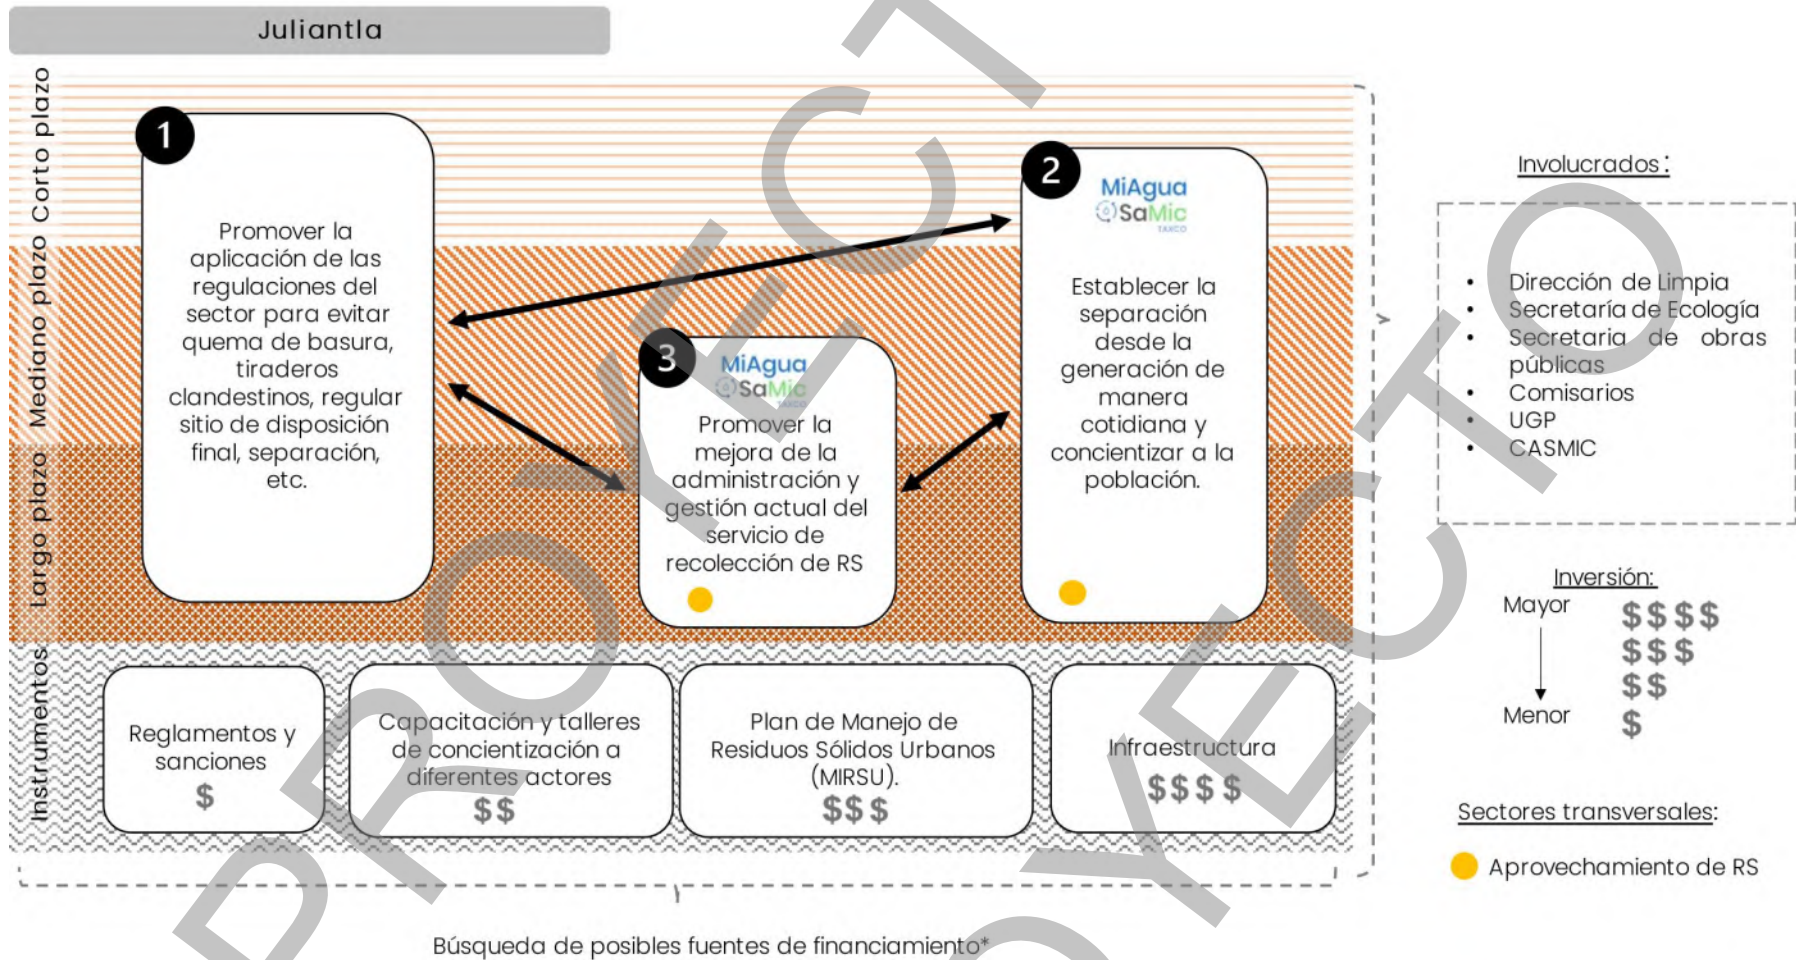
Juliantla

Corto plazo

Mediano plazo

Largo plazo

Instrumentos

1

Promover la aplicación de las regulaciones del sector para evitar quema de basura, tiraderos clandestinos, regular sitio de disposición final, separación, etc.

2

MiAgua SaMic TAXCO

Establecer la separación desde la generación de manera cotidiana y concientizar a la población.

3

MiAgua SaMic TAXCO

Promover la mejora de la administración y gestión actual del servicio de recolección de RS

Reglamentos y sanciones
$

Capacitación y talleres de concientización a diferentes actores
$$

Plan de Manejo de Residuos Sólidos Urbanos (MIRSU).
$$$

Infraestructura
$$$$

Búsqueda de posibles fuentes de financiamiento*

Involucrados:

- Dirección de Limpia
- Secretaría de Ecología
- Secretaria de obras públicas
- Comisarios
- UGP
- CASMIC

Inversión:

Mayor
Menor

$$$$
$$$
$$
$

Sectores transversales:

Aprovechamiento de RS

PROYECTO
PROYECTO